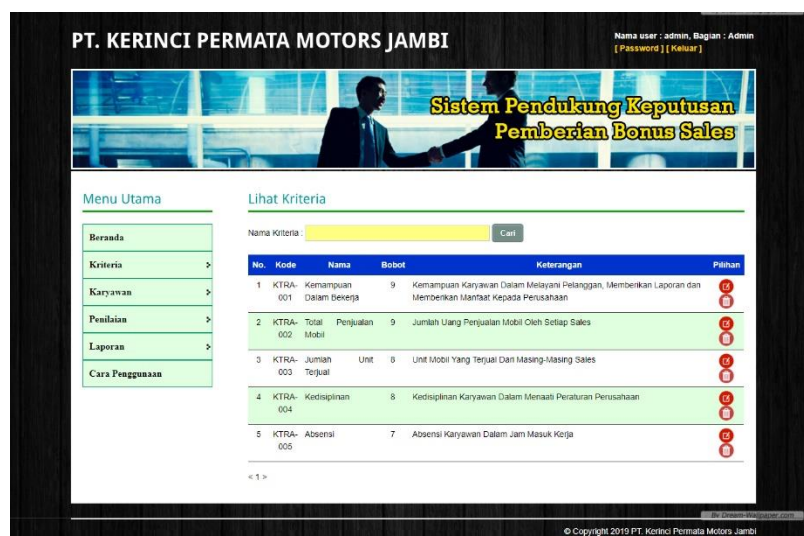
PT. KERINCI PERMATA MOTORS JAMBI

Nama user : admin, Bagian : Admin
[ Password ] [ Keluar ]

Sistem Pendukung Keputusan
Pemberian Bonus Sales

Menu Utama

Beranda
Kriteria
Karyawan
Penilaian
Laporan
Cara Penggunaan

Lihat Kriteria

Nama Kriteria : Cari

| No. | Kode | Nama | Bobot | Keterangan | Pilihan |
|---|---|---|---|---|---|
| 1 | KTRA-001 | Kemampuan Dalam Bekerja | 9 | Kemampuan Karyawan Dalam Melayani Pelanggan, Memberikan Laporan dan Memberikan Manfaat Kepada Perusahaan | |
| 2 | KTRA-002 | Total Penjualan Mobil | 9 | Jumlah Uang Penjualan Mobil Oleh Setiap Sales | |
| 3 | KTRA-003 | Jumlah Unit Terjual | 8 | Unit Mobil Yang Terjual Dari Masing-Masing Sales | |
| 4 | KTRA-004 | Kedisiplinan | 8 | Kedisiplinan Karyawan Dalam Menaati Peraturan Perusahaan | |
| 5 | KTRA-005 | Absensi | 7 | Absensi Karyawan Dalam Jam Masuk Kerja | |

< 1 >

By Dream-Wallpaper.com

© Copyright 2019 PT. Kerinci Permata Motors Jambi